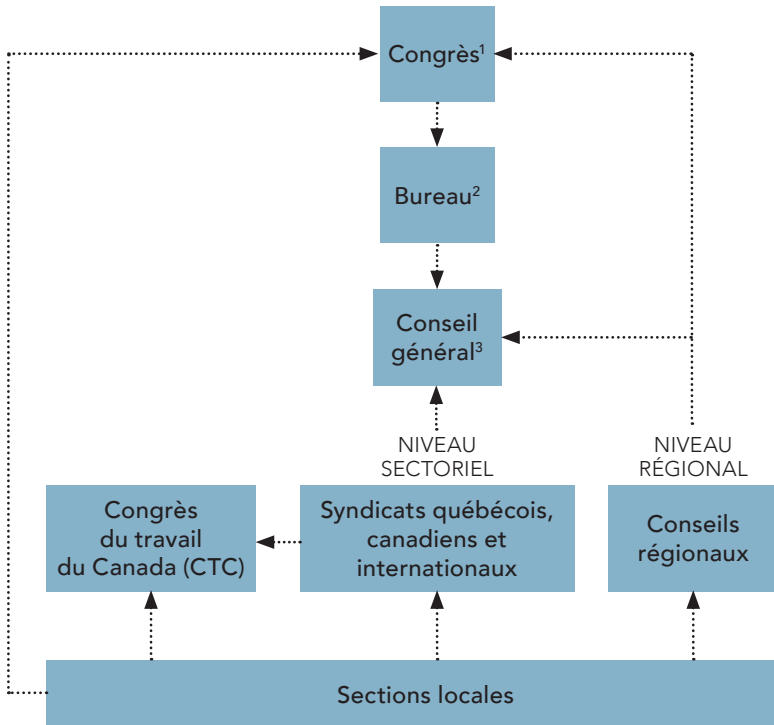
Congrès$^1$

Bureau$^2$

Conseil général$^3$

NIVEAU SECTORIEL

NIVEAU RÉGIONAL

Congrès du travail du Canada (CTC)

Syndicats québécois, canadiens et internationaux

Conseils régionaux

Sections locales